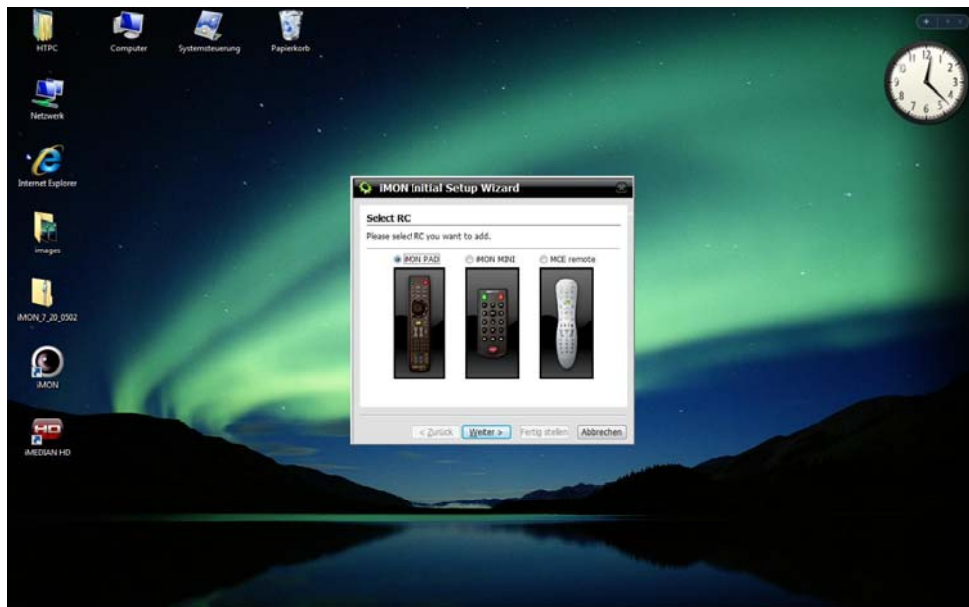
HTPC

Computer

Systemsteuerung

Papierkorb

Netzwerk

Internet Explorer

images

iMON_7_20_0502

iMON

HD

iMEDIAN HD

12
11 1
10 2
9 3
8 4
7 6 5

iMON Initial Setup Wizard

Select RC

Please select RC you want to add.

iMON PAD

iMON MINI

MCE remote

< Zurück

Weiter >

Fertig stellen

Abbrechen